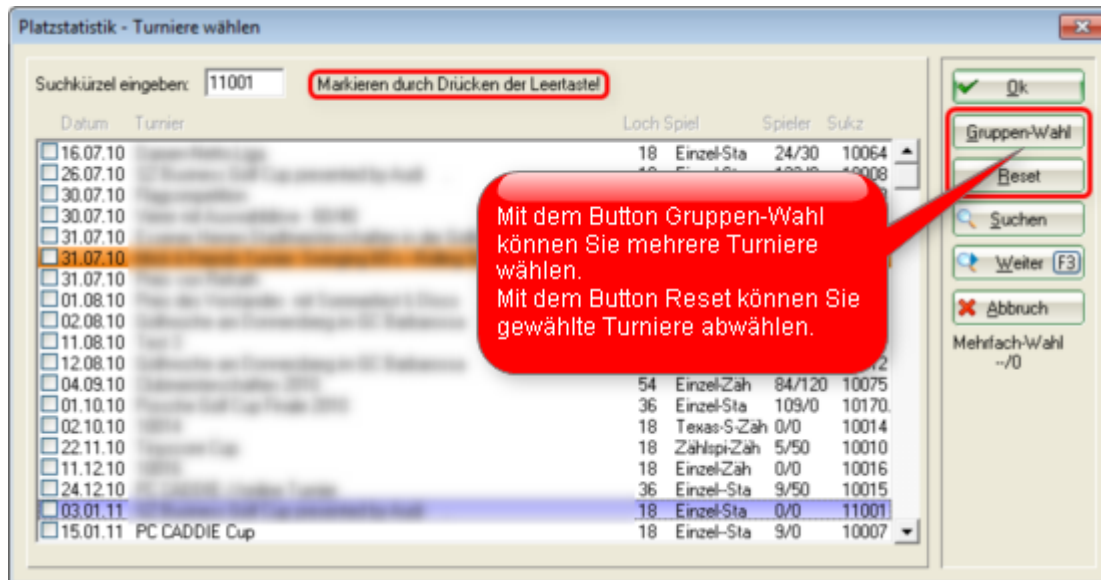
Platzstatistik - Turniere wählen

Suchkürzel eingeben: 11001

Markieren durch Drücken der Leertaste!

| Datum | Turnier | Loch | Spiel | Spieler | Sukz |
|---|---|---|---|---|---|
| 16.07.10 | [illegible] | 18 | Einzel-Sta | 24/30 | 10064 |
| 26.07.10 | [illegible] | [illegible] | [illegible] | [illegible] | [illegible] |
| 30.07.10 | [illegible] | | | | |
| 30.07.10 | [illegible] | | | | |
| 31.07.10 | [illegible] | | | | |
| 31.07.10 | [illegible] | | | | |
| 31.07.10 | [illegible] | | | | |
| 01.08.10 | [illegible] | | | | |
| 02.08.10 | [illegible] | | | | |
| 11.08.10 | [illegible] | | | | |
| 12.08.10 | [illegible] | | | | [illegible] |
| 04.09.10 | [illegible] | 54 | Einzel-Zäh | 84/120 | 10075 |
| 01.10.10 | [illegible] | 36 | Einzel-Sta | 109/0 | 10170. |
| 02.10.10 | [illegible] | 18 | Texas-S-Zäh | 0/0 | 10014 |
| 22.11.10 | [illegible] | 18 | Zählspi-Zäh | 5/50 | 10010 |
| 11.12.10 | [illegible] | 18 | Einzel-Zäh | 0/0 | 10016 |
| 24.12.10 | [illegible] | 36 | Einzel-Sta | 9/50 | 10015 |
| 03.01.11 | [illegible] | 18 | Einzel-Sta | 0/0 | 11001 |
| 15.01.11 | PC CADDIE Cup | 18 | Einzel-Sta | 9/0 | 10007 |

Mit dem Button Gruppen-Wahl können Sie mehrere Turniere wählen.
Mit dem Button Reset können Sie gewählte Turniere abwählen.

Ok
Gruppen-Wahl
Reset
Suchen
Weiter F3
Abbruch
Mehrfach-Wahl
--/0